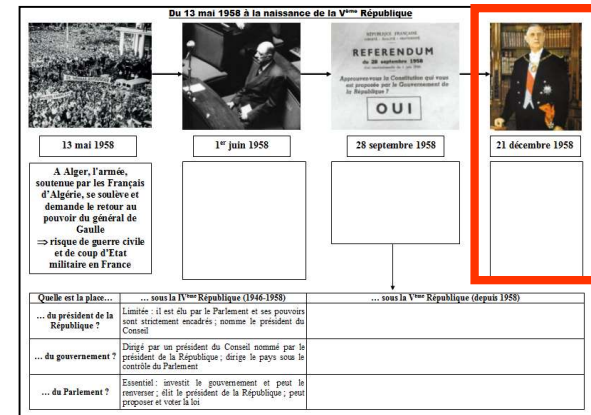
Du 13 mai 1958 à la naissance de la V$^{ème}$ République

RÉPUBLIQUE FRANÇAISE
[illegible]
REFERENDUM
du 28 septembre 1958
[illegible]
Approuvez-vous la Constitution qui vous est proposée par le Gouvernement de la République ?
OUI

13 mai 1958

1$^{er}$ juin 1958

28 septembre 1958

21 décembre 1958

A Alger, l'armée, soutenue par les Français d'Algérie, se soulève et demande le retour au pouvoir du général de Gaulle
$\Rightarrow$ risque de guerre civile et de coup d'Etat militaire en France

| Quelle est la place… | … sous la IV$^{ème}$ République (1946-1958) | … sous la V$^{ème}$ République (depuis 1958) |
|---|---|---|
| … du président de la République ? | Limitée : il est élu par le Parlement et ses pouvoirs sont strictement encadrés ; nomme le président du Conseil | |
| … du gouvernement ? | Dirigé par un président du Conseil nommé par le président de la République ; dirige le pays sous le contrôle du Parlement | |
| … du Parlement ? | Essentiel : investit le gouvernement et peut le renverser ; élit le président de la République ; peut proposer et voter la loi | |